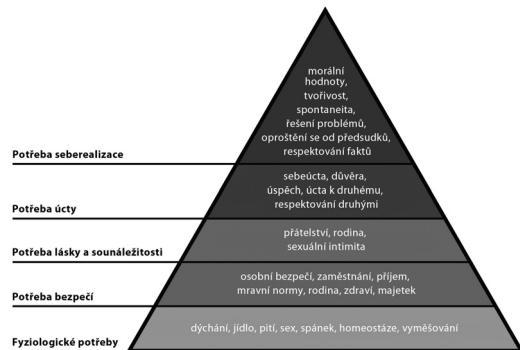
morální hodnoty, tvořivost, spontaneita, řešení problémů, oproštění se od předsudků, respektování faktů

Potřeba seberealizace

sebeúcta, důvěra, úspěch, úcta k druhému, respektování druhými

Potřeba úcty

přátelství, rodina, sexuální intimita

Potřeba lásky a sounáležitosti

osobní bezpečí, zaměstnání, příjem, mravní normy, rodina, zdraví, majetek

Potřeba bezpečí

dýchání, jídlo, pití, sex, spánek, homeostáze, vyměšování

Fyziologické potřeby